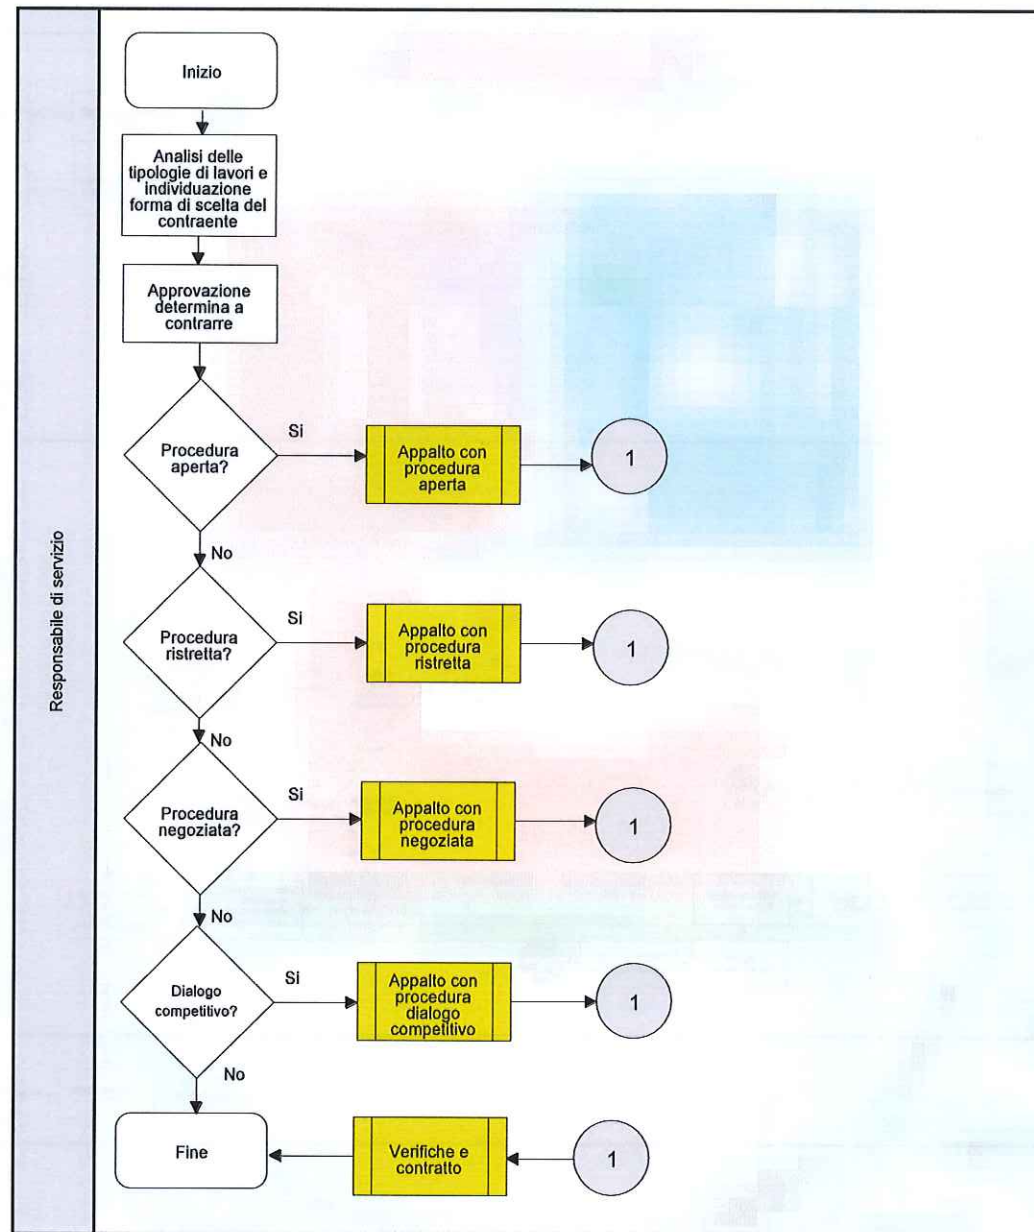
Responsabile di servizio

Inizio

Analisi delle tipologie di lavori e individuazione forma di scelta del contraente

Approvazione determina a contrarre

Procedura aperta?

Si

Appalto con procedura aperta

1

No

Procedura ristretta?

Si

Appalto con procedura ristretta

1

No

Procedura negoziata?

Si

Appalto con procedura negoziata

1

No

Dialogo competitivo?

Si

Appalto con procedura dialogo competitivo

1

No

Fine

Verifiche e contratto

1